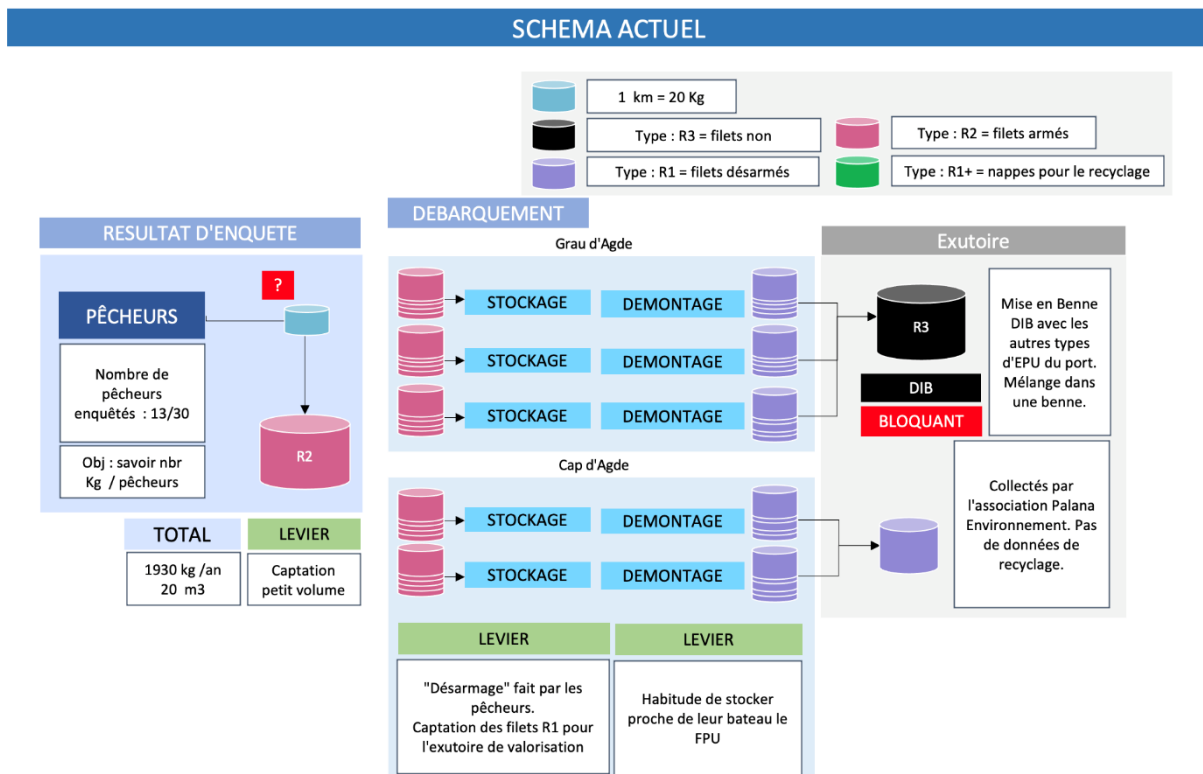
SCHEMA ACTUEL

1 km = 20 Kg

Type : R3 = filets non

Type : R2 = filets armés

Type : R1 = filets désarmés

Type : R1+ = nappes pour le recyclage

RESULTAT D'ENQUETE

?

PÊCHEURS

Nombre de pêcheurs enquêtés : 13/30

Obj : savoir nbr Kg / pêcheurs

R2

TOTAL

1930 kg /an 20 m3

LEVIER

Captation petit volume

DEBARQUEMENT

Grau d'Agde

STOCKAGE

DEMONTAGE

STOCKAGE

DEMONTAGE

STOCKAGE

DEMONTAGE

Cap d'Agde

STOCKAGE

DEMONTAGE

STOCKAGE

DEMONTAGE

LEVIER

"Désarmage" fait par les pêcheurs. Captation des filets R1 pour l'exutoire de valorisation

LEVIER

Habitude de stocker proche de leur bateau le FPU

Exutoire

R3

DIB

BLOQUANT

Mise en Benne DIB avec les autres types d'EPU du port. Mélange dans une benne.

Collectés par l'association Palana Environnement. Pas de données de recyclage.